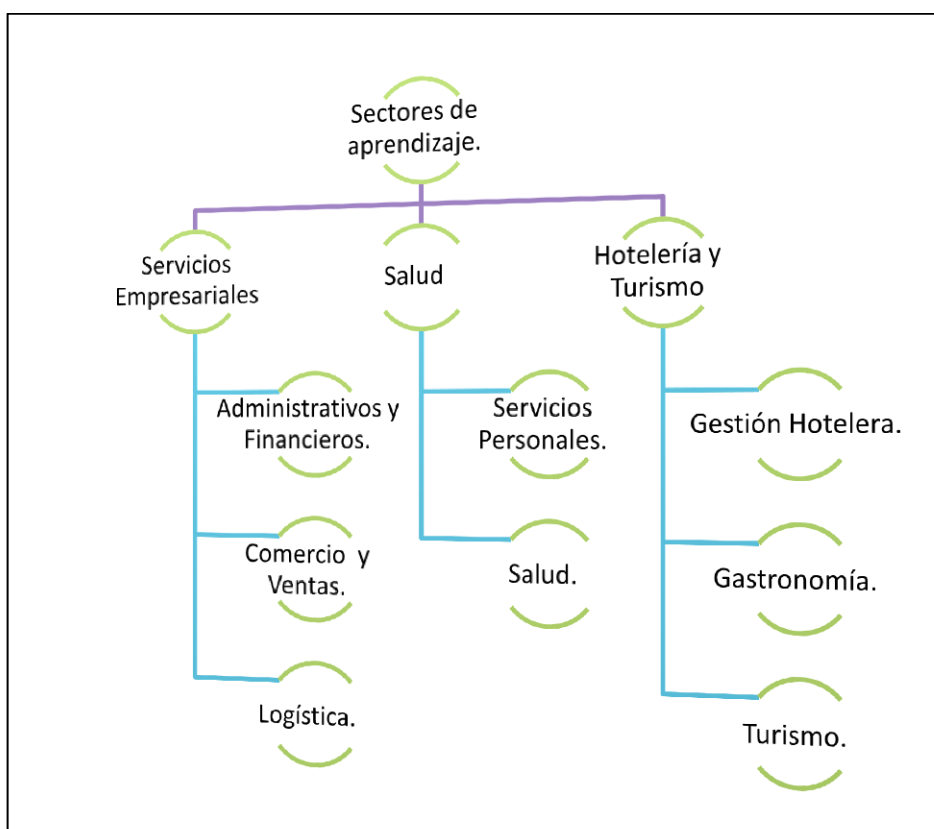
Sectores de aprendizaje.

Servicios Empresariales

Salud

Hotelería y Turismo

Administrativos y Financieros.

Comercio y Ventas.

Logística.

Servicios Personales.

Salud.

Gestión Hotelera.

Gastronomía.

Turismo.